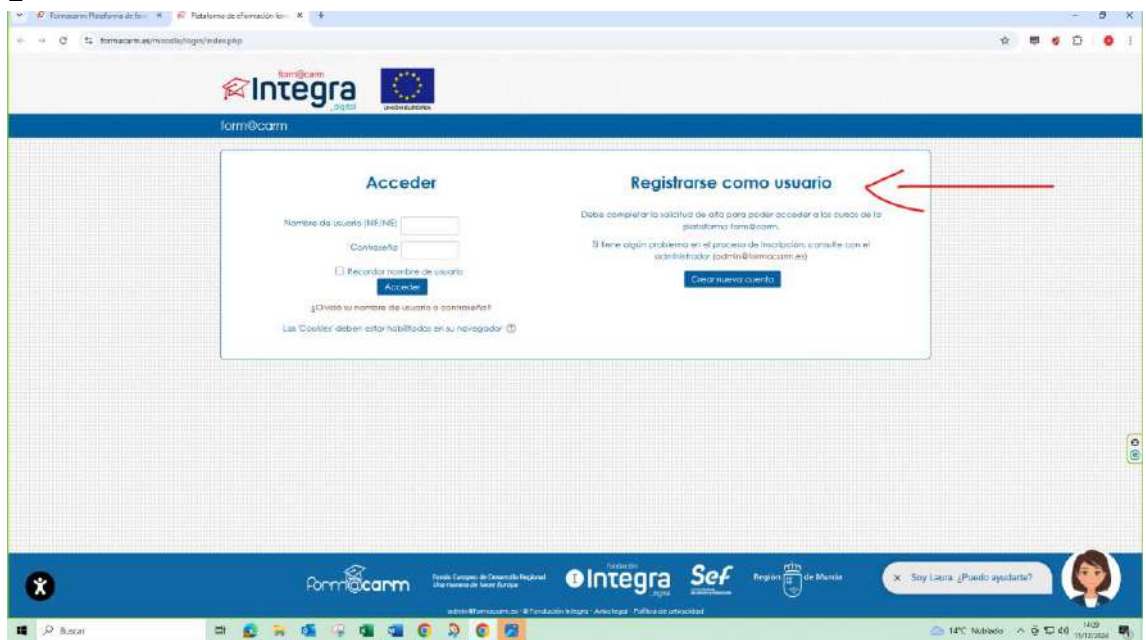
Formacarm Plataforma de for ×   Plataforma de eFormación for ×   +

formacarm.es/moodle/login/index.php

form@carm
Integra
digital

UNIÓN EUROPEA

form@carm

Acceder

Nombre de usuario (NIF/NIE)

Contraseña

Recordar nombre de usuario

Acceder

¿Olvidó su nombre de usuario o contraseña?

Las 'Cookies' deben estar habilitadas en su navegador

Registrarse como usuario

Debe completar la solicitud de alta para poder acceder a los cursos de la plataforma form@carm.

Si tiene algún problema en el proceso de inscripción, consulte con el administrador (admin@formacarm.es)

Crear nueva cuenta

form@carm

Fondo Europeo de Desarrollo Regional
Una manera de hacer Europa

Fundación Integra digital

Sef

Región de Murcia

× Soy Laura ¿Puedo ayudarte?

admin@formacarm.es · © Fundación Integra · Aviso legal · Política de privacidad

Buscar

14°C Nublado

14:29
11/12/2024